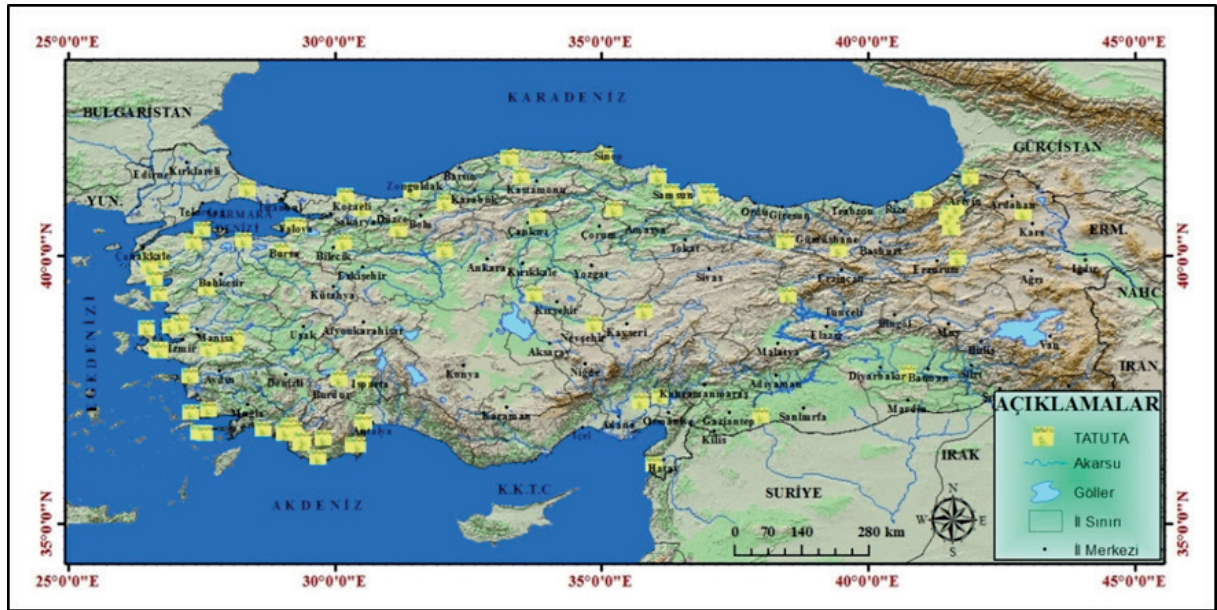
25°0'0"E
30°0'0"E
35°0'0"E
40°0'0"E
45°0'0"E

KARADENİZ
BULGARİSTAN
GÜRCİSTAN
YUN.
ERM.
NAHC
IRAN
IRAK
SURİYE
AKDENİZ
K.K.T.C
EGE DENİZİ
MARMARA DENİZİ

Edirne Kırklareli Tekirdağ İstanbul Kocaeli Sakarya Düzce Bolu Zonguldak Bartın Kastamonu Sinop Samsun Ordu Giresun Trabzon Rize Artvin Ardahan Kars Iğdır Ağrı Erzurum Bayburt Gümüşhane Erzincan Tunceli Bingöl Muş Bitlis Van Siirt Batman Diyarbakır Mardin Şanlıurfa Adıyaman Malatya Elazığ Sivas Tokat Amasya Çorum Yozgat Kırıkkale Ankara Çankırı Karabük Bartın Bilecik Bursa Yalova Çanakkale Balıkesir Manisa İzmir Aydın Muğla Denizli Uşak Kütahya Eskişehir Afyonkarahisar Isparta Burdur Antalya Konya Karaman Aksaray Nevşehir Niğde Kırşehir Kayseri Kahramanmaraş Osmaniye Gaziantep Kilis Adana İçel Hatay

40°0'0"N
35°0'0"N

0 70 140 280 km

N W E S

AÇIKLAMALAR
TATUTA
Akarsu
Göller
İl Sınırı
İl Merkezi